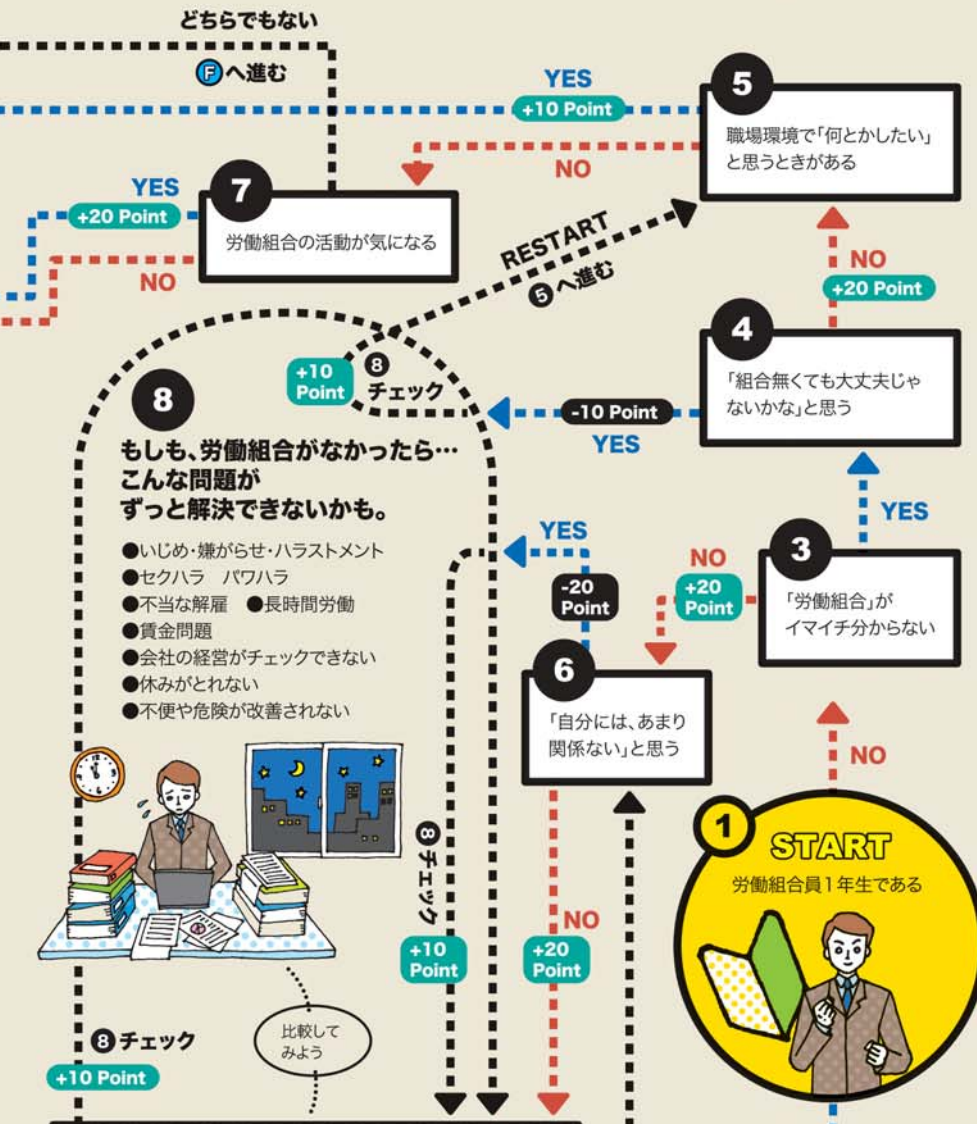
どちらでもない

Ⓕへ進む

YES

+10 Point

5

職場環境で「何とかしたい」と思うときがある

NO

YES

+20 Point

7

労働組合の活動が気になる

NO

RESTART

❺へ進む

NO

+20 Point

4

「組合無くても大丈夫じゃないかな」と思う

+10 Point

❽ チェック

8

もしも、労働組合がなかったら…
こんな問題が
ずっと解決できないかも。

●いじめ・嫌がらせ・ハラストメント
●セクハラ　パワハラ
●不当な解雇　●長時間労働
●賃金問題
●会社の経営がチェックできない
●休みがとれない
●不便や危険が改善されない

-10 Point

YES

YES

3

YES

NO

+20 Point

「労働組合」がイマイチ分からない

-20 Point

6

「自分には、あまり関係ない」と思う

NO

❽ チェック

+10 Point

NO

+20 Point

1

START

労働組合員１年生である

比較してみよう

❽ チェック

+10 Point